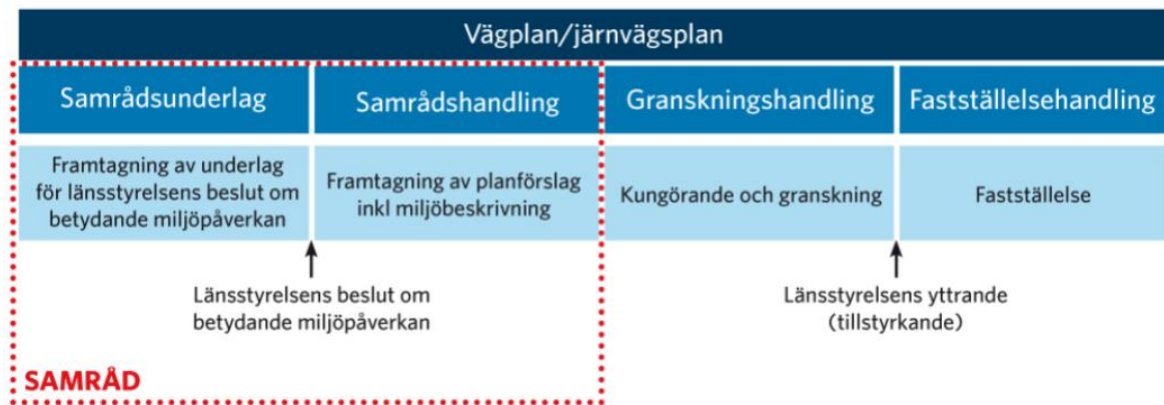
Vägplan/järnvägsplan

Samrådsunderlag

Samrådshandling

Granskningshandling

Fastställelsehandling

Framtagning av underlag för länsstyrelsens beslut om betydande miljöpåverkan

Framtagning av planförslag inkl miljöbeskrivning

Kungörande och granskning

Fastställelse

Länsstyrelsens beslut om betydande miljöpåverkan

Länsstyrelsens yttrande (tillstyrkande)

SAMRÅD